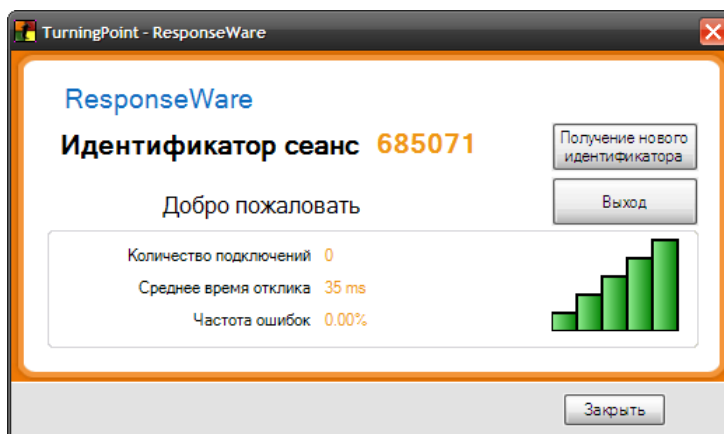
TurningPoint - ResponseWare

ResponseWare

Идентификатор сеанс 685071

Получение нового идентификатора

Добро пожаловать

Выход

Количество подключений 0

Среднее время отклика 35 ms

Частота ошибок 0.00%

Закрыть